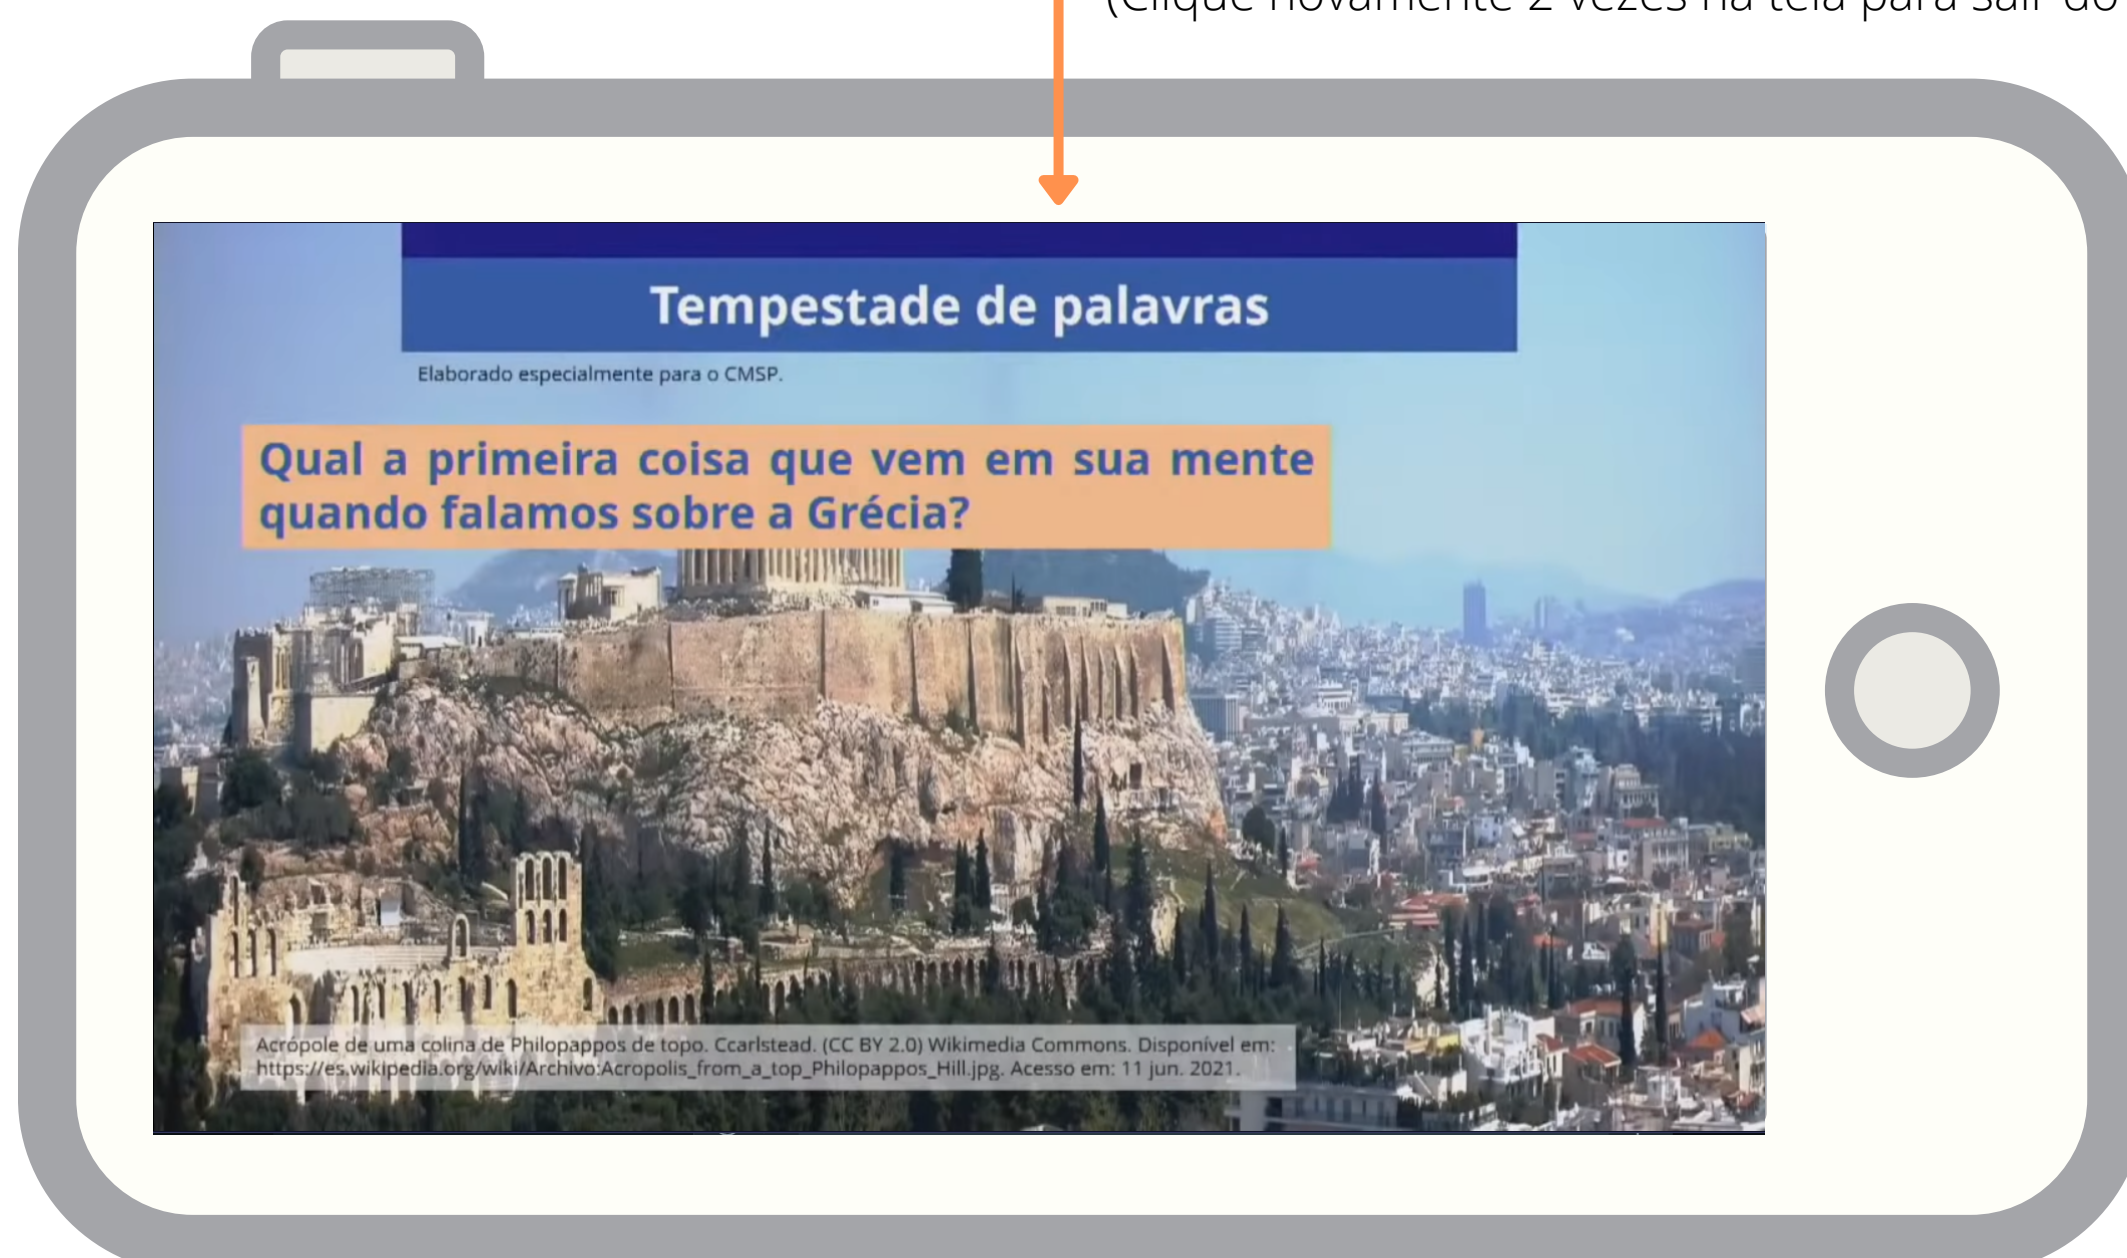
(Clique novamente 2 vezes na tela para sair do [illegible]

Tempestade de palavras

Elaborado especialmente para o CMSP.

Qual a primeira coisa que vem em sua mente quando falamos sobre a Grécia?

Acrópole de uma colina de Philopappos de topo. Ccarlstead. (CC BY 2.0) Wikimedia Commons. Disponível em: https://es.wikipedia.org/wiki/Archivo:Acropolis_from_a_top_Philopappos_Hill.jpg. Acesso em: 11 jun. 2021.